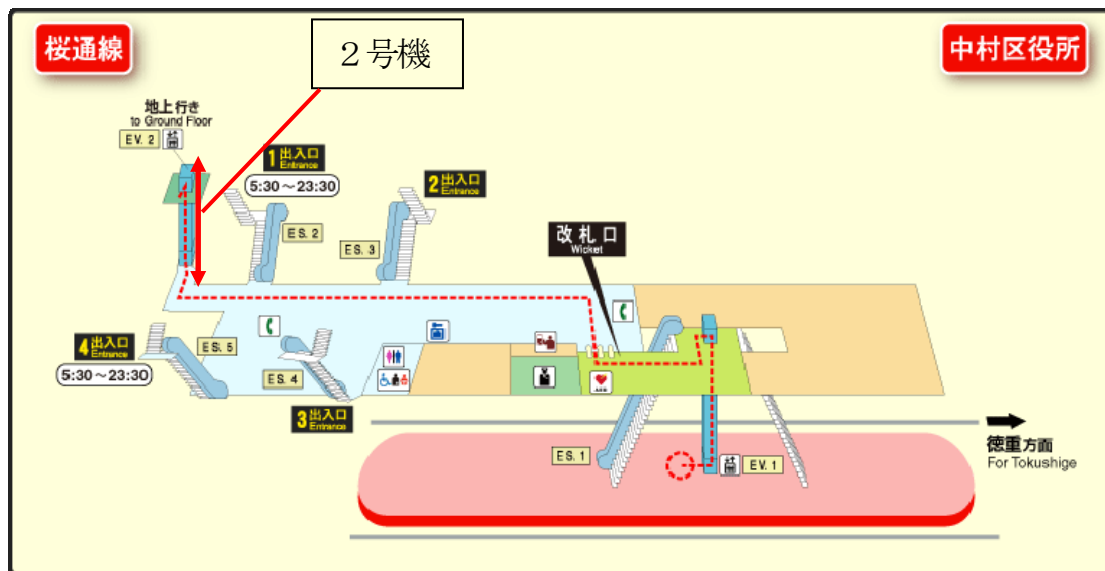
桜通線

中村区役所

２号機

地上行き
to Ground Floor

EV. 2

1 出入口 Entrance
5:30～23:30

2 出入口 Entrance

ES. 2

ES. 3

改札口
Wicket

4 出入口 Entrance
5:30～23:30

ES. 5

ES. 4

3 出入口 Entrance

ES. 1

EV. 1

徳重方面
For Tokushige